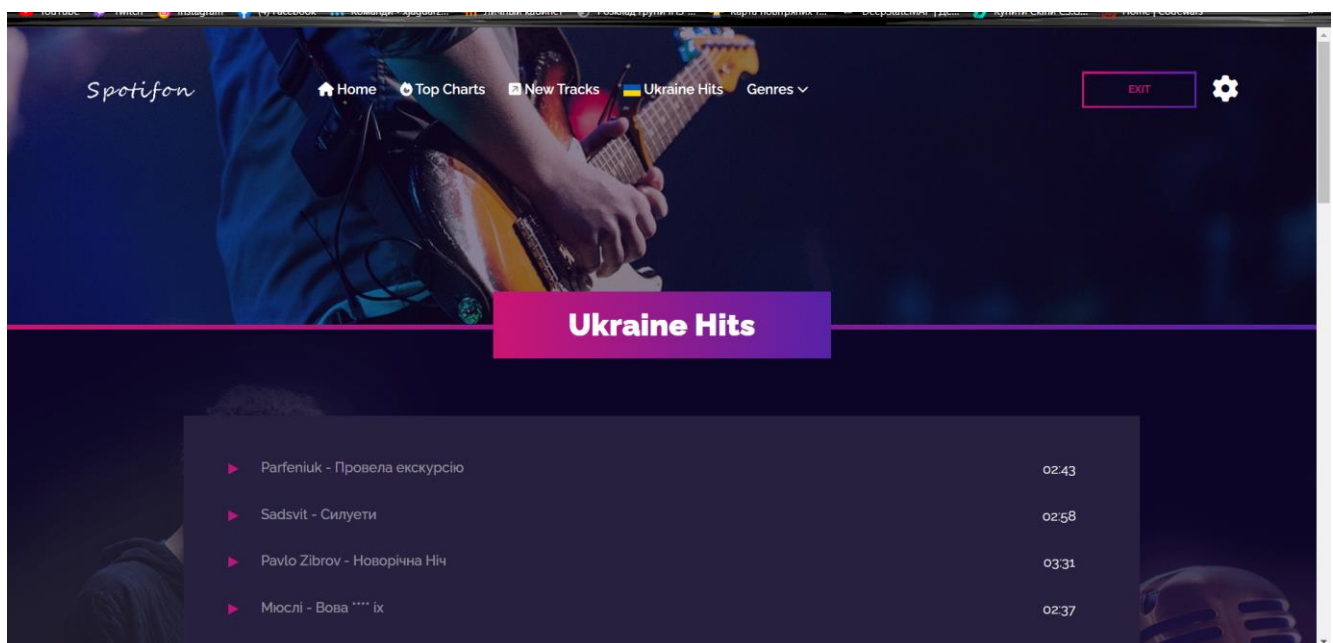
YouTube Twitch Instagram (1) Facebook Команди - Jaguar... Личный кабинет Розклад групи ... Карта повітряних т... Deep... Купити скіни CS:G... Home | Codewars

Spotifon

Home Top Charts New Tracks Ukraine Hits Genres

EXIT

Ukraine Hits

Parfeniuk - Провела екскурсію 02:43

Sadsvit - Силуети 02:58

Pavlo Zibrov - Новорічна Ніч 03:31

Мюслі - Вова **** їх 02:37